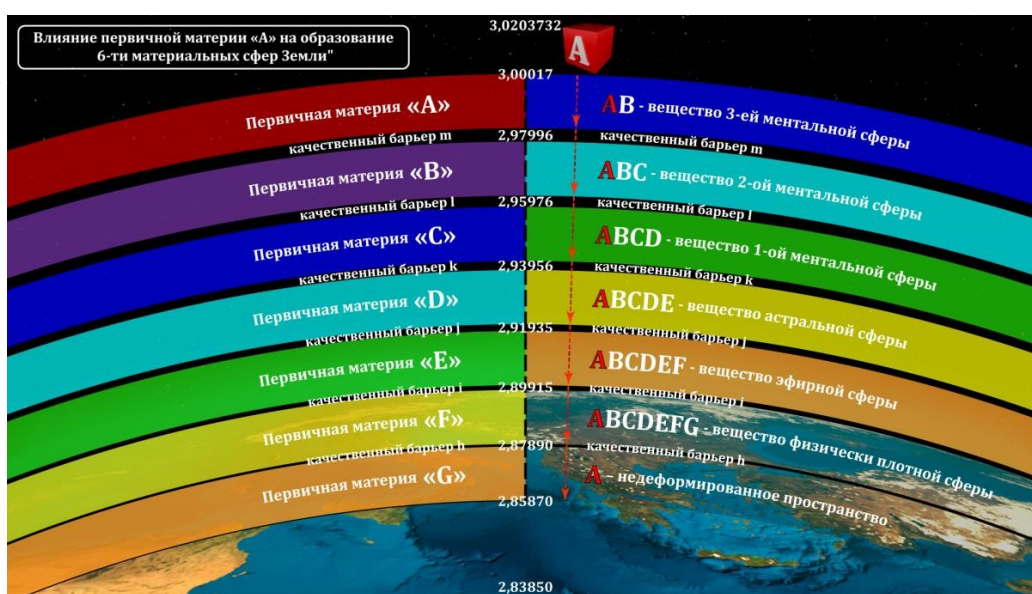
Влияние первичной материи «А» на образование 6-ти материальных сфер Земли"

3,0203732

A

3,00017

Первичная материя «A»

AB - вещество 3-ей ментальной сферы

качественный барьер m

2,97996

качественный барьер m

Первичная материя «B»

ABC - вещество 2-ой ментальной сферы

качественный барьер l

2,95976

качественный барьер l

Первичная материя «C»

ABCD - вещество 1-ой ментальной сферы

качественный барьер k

2,93956

качественный барьер k

Первичная материя «D»

ABCDE - вещество астральной сферы

качественный барьер j

2,91935

качественный барьер j

Первичная материя «E»

ABCDEF - вещество эфирной сферы

качественный барьер i

2,89915

качественный барьер i

Первичная материя «F»

ABCDEFG - вещество физически плотной сферы

качественный барьер h

2,87890

качественный барьер h

Первичная материя «G»

A – недеформированное пространство

2,85870

2,83850